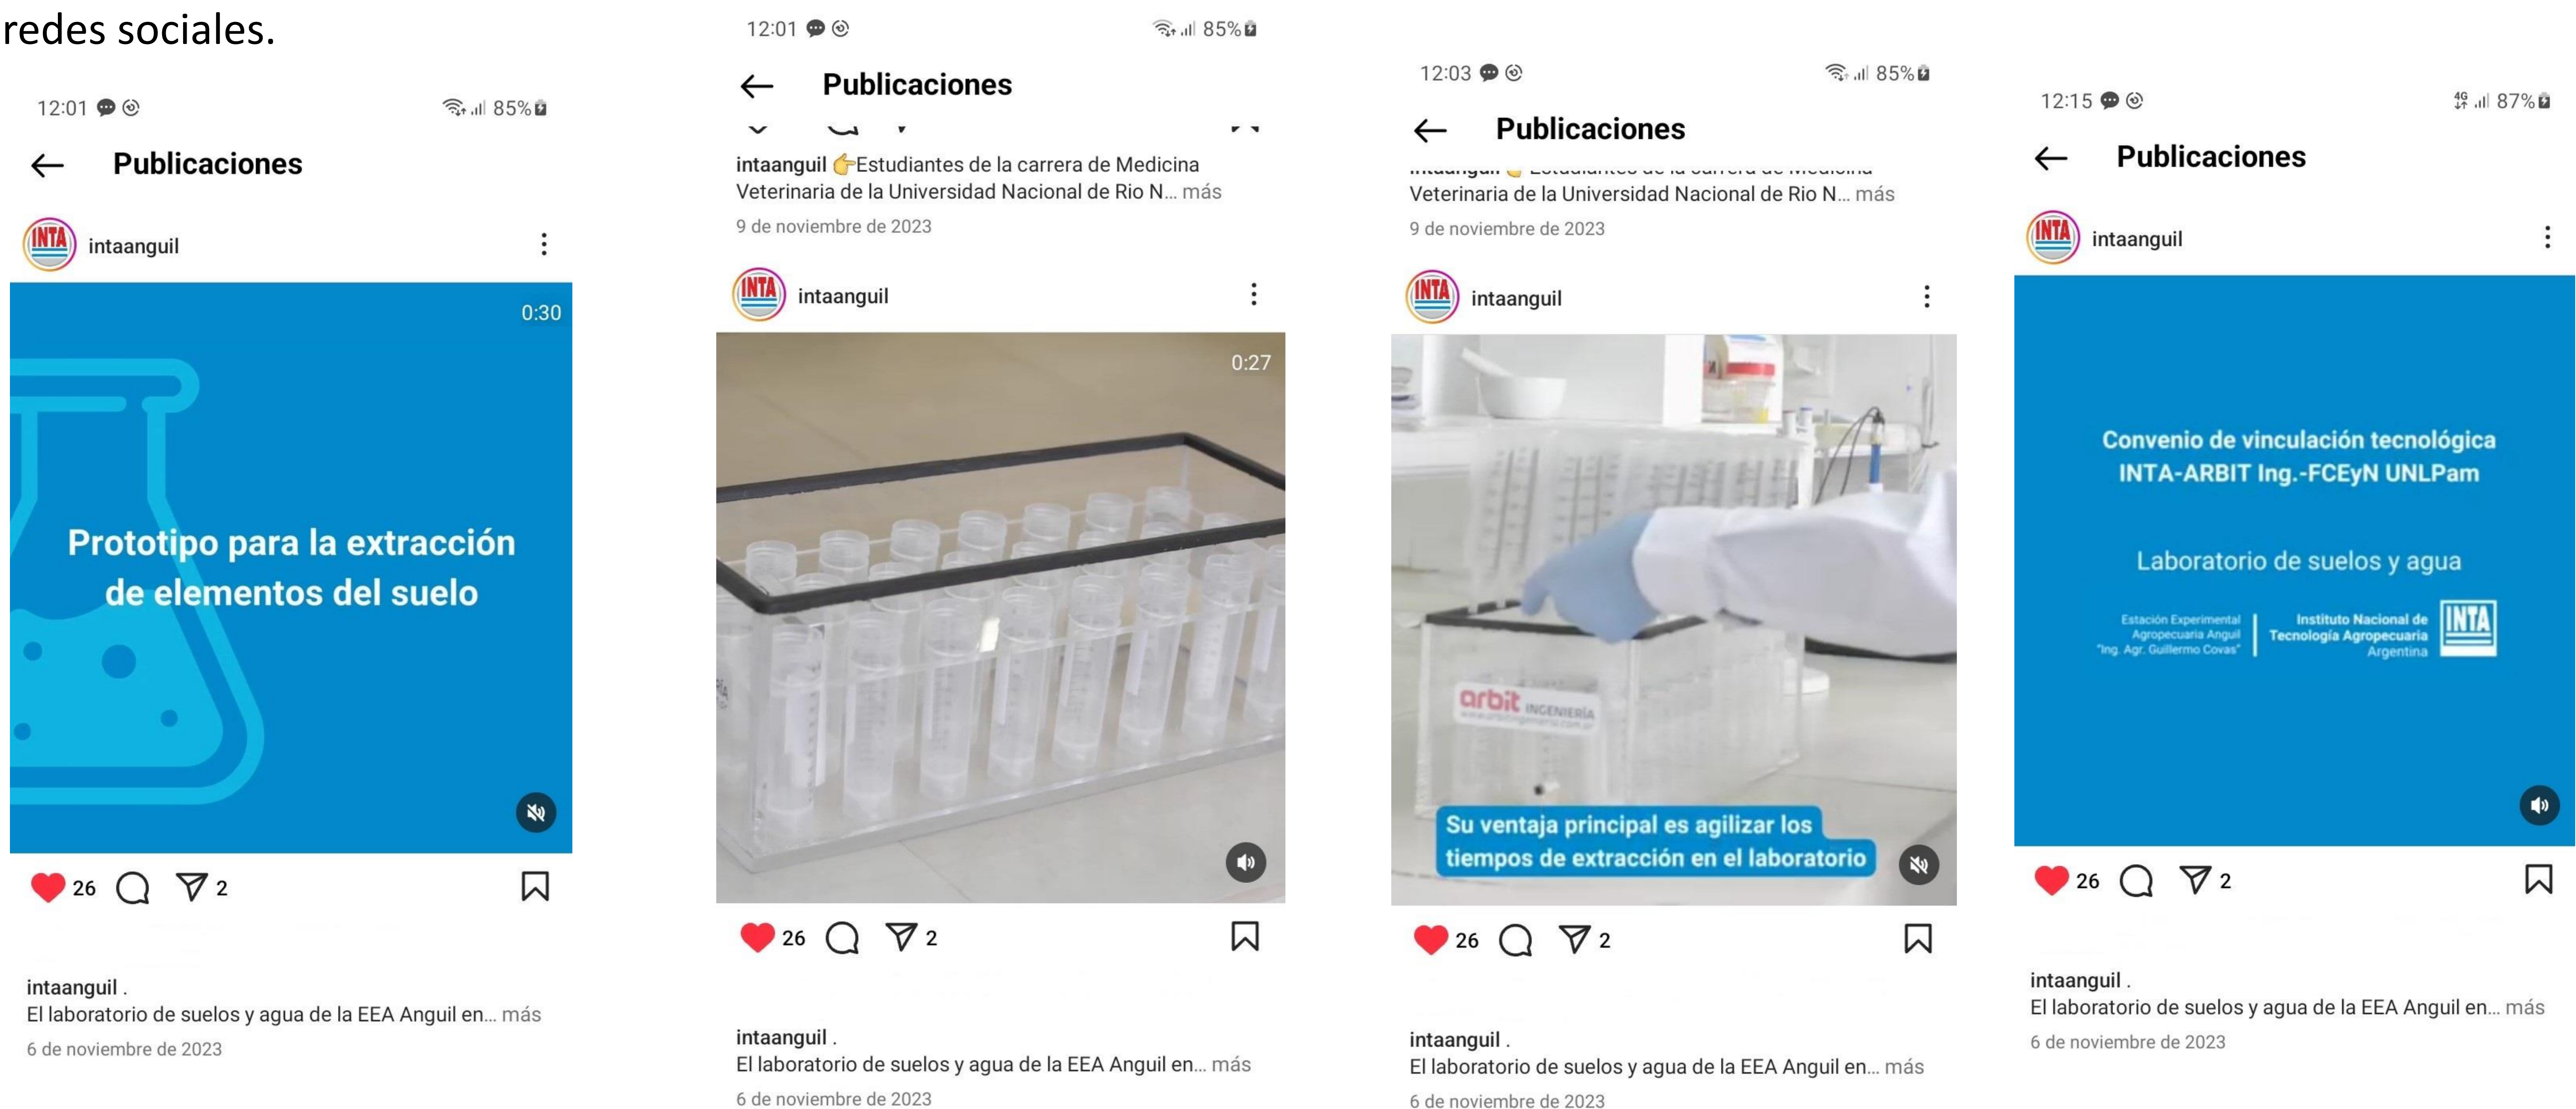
redes sociales.

12:01 85%

Publicaciones

INTA intaanguil

0:30

Prototipo para la extracción de elementos del suelo

26 2

intaanguil .
El laboratorio de suelos y agua de la EEA Anguil en... más
6 de noviembre de 2023

12:01 85%

Publicaciones

intaanguil 👉Estudiantes de la carrera de Medicina Veterinaria de la Universidad Nacional de Rio N... más
9 de noviembre de 2023

INTA intaanguil

0:27

26 2

intaanguil .
El laboratorio de suelos y agua de la EEA Anguil en... más
6 de noviembre de 2023

12:03 85%

Publicaciones

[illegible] Veterinaria de la Universidad Nacional de Rio N... más
9 de noviembre de 2023

INTA intaanguil

arbit INGENIERÍA

Su ventaja principal es agilizar los tiempos de extracción en el laboratorio

26 2

intaanguil .
El laboratorio de suelos y agua de la EEA Anguil en... más
6 de noviembre de 2023

12:15 87%

Publicaciones

INTA intaanguil

Convenio de vinculación tecnológica INTA-ARBIT Ing.-FCEyN UNLPam

Laboratorio de suelos y agua

Estación Experimental Agropecuaria Anguil "Ing. Agr. Guillermo Covas" | Instituto Nacional de Tecnología Agropecuaria Argentina INTA

26 2

intaanguil .
El laboratorio de suelos y agua de la EEA Anguil en... más
6 de noviembre de 2023